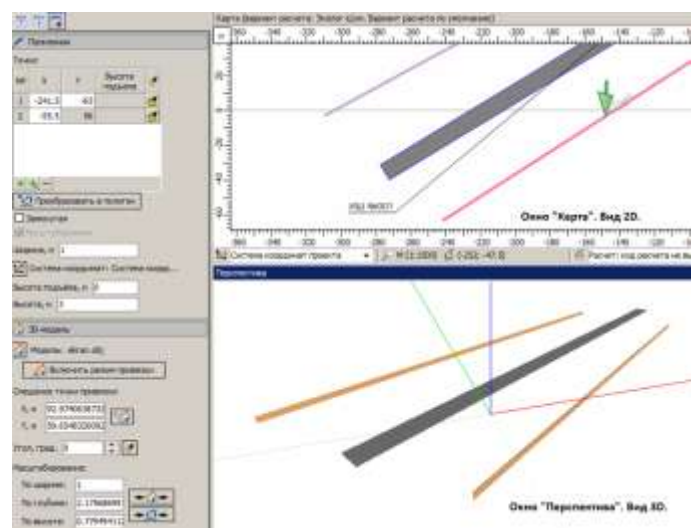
Карта [Вариант расчета: Эколог 4(ая). Вариант расчета по умолчанию]

Окно "Карта". Вид 2D.

Перспектива

Окно "Перспектива". Вид 3D.

Положение

Точки

| № | X | Y | Высота подъема |
|---|---|---|---|
| 1 | -241,3 | -63 | |
| 2 | -95,1 | 96 | |

Преобразовать в полигон

Замкнутая

Ширина, м: 1

Система координат: Система коорд...

Высота подъема, м: 0

Высота, м: 3

3D-модель

Модель: (-)

Включить режим привязки

Смещение точки привязки

$X$, м: 92.9740636733

$Y$, м: 59.6548226092

Угол, град: 0

Масштабирование

По ширине: 1

По глубине: 1.17868695

По высоте: 0.77949411

Система координат проекта

М [1:1000]

Расчет: код расчета не вы...